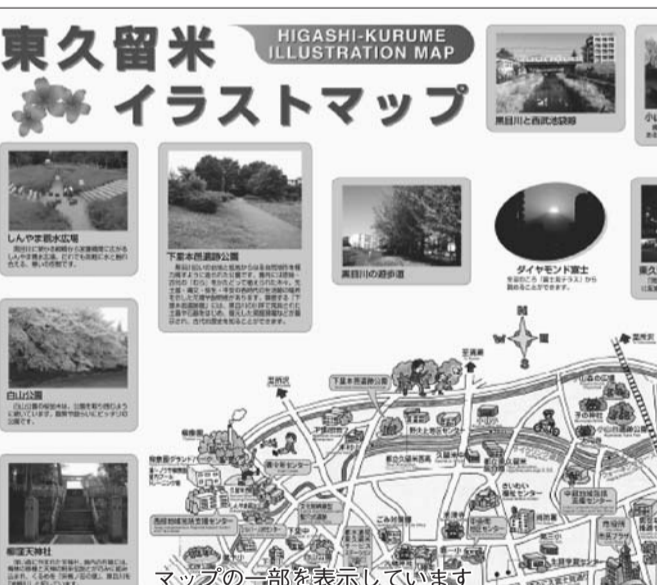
東久留米 HIGASHI-KURUME ILLUSTRATION MAP

イラストマップ

黒目川と西武池袋線

しんやま親水広場

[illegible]

下里本邑遺跡公園

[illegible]

黒目川の遊歩道

ダイヤモンド富士

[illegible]

白山公園

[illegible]

柳窪天神社

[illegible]

N

マップの一部を表示しています